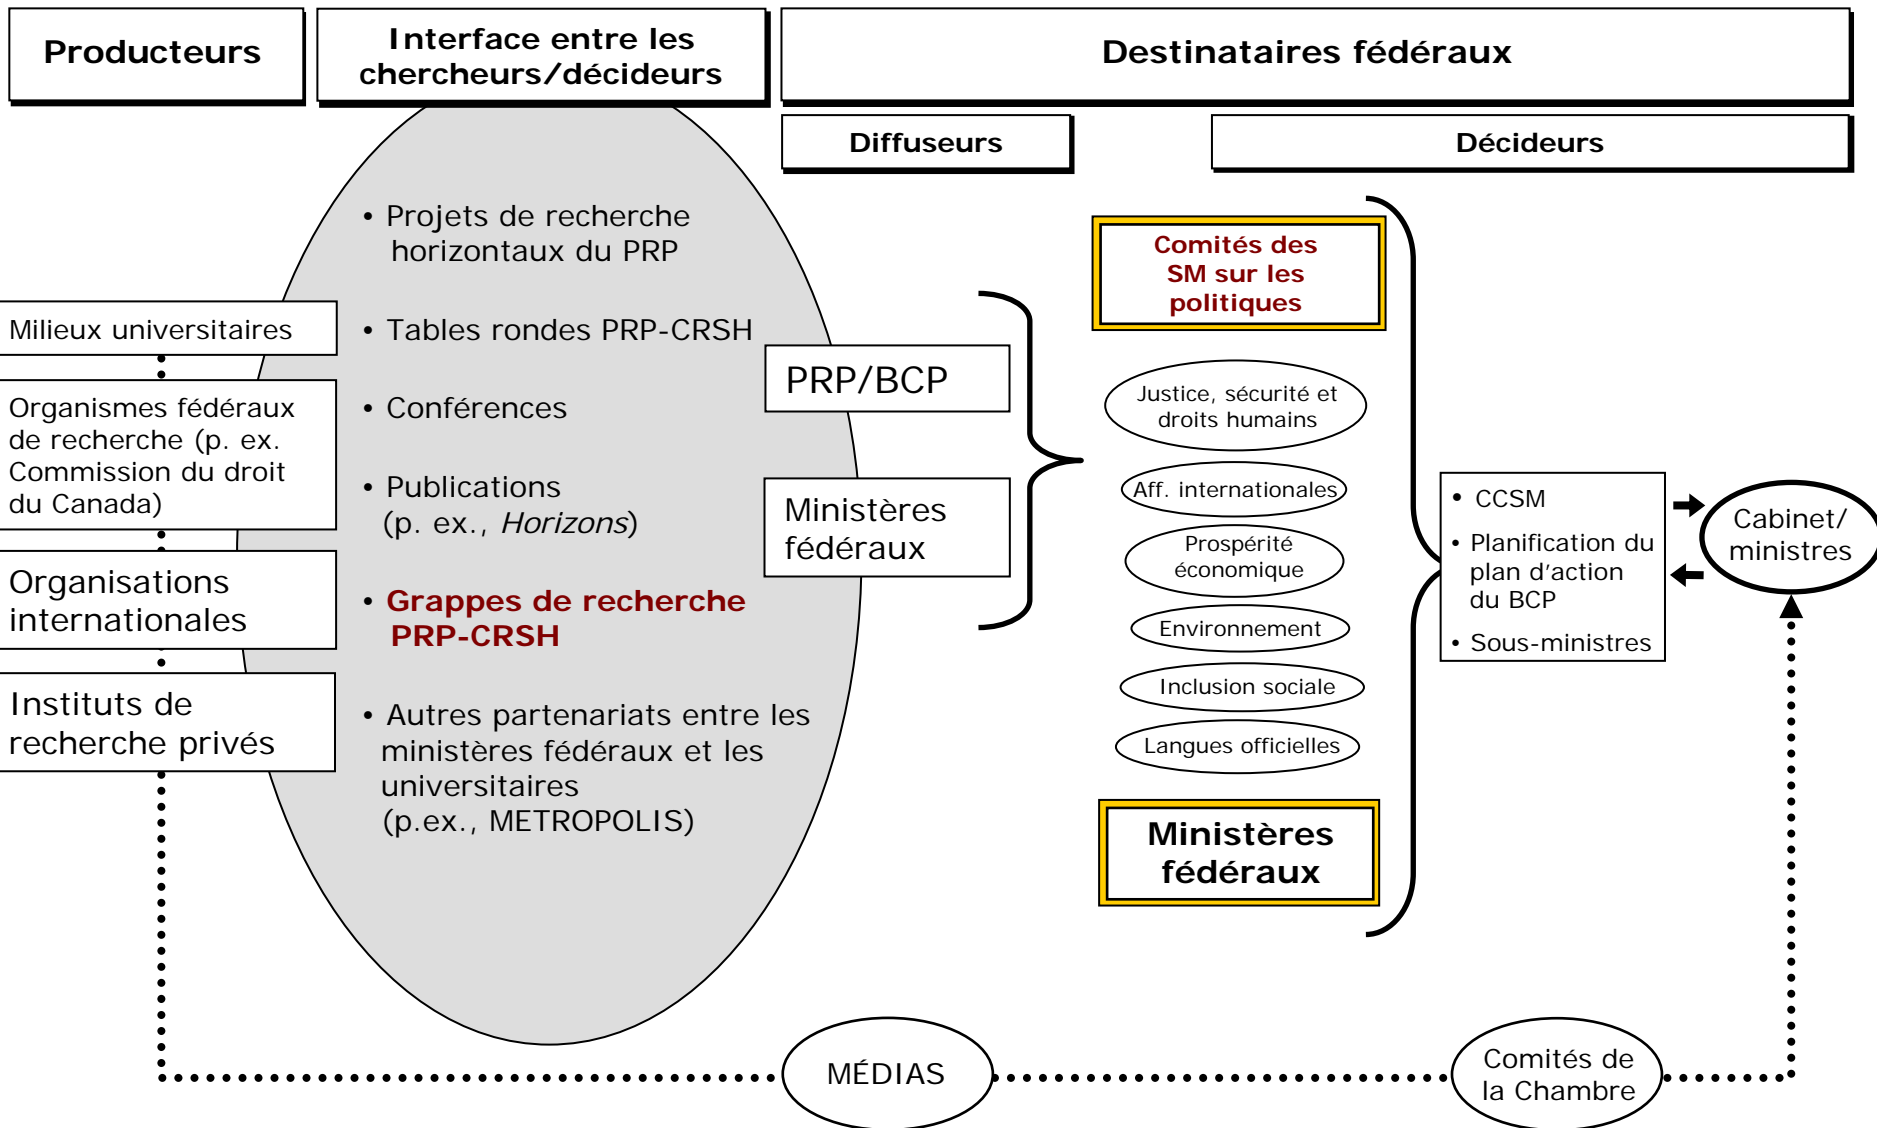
Producteurs

Interface entre les chercheurs/décideurs

Destinataires fédéraux

Diffuseurs

Décideurs

Milieux universitaires

Organismes fédéraux de recherche (p. ex. Commission du droit du Canada)

Organisations internationales

Instituts de recherche privés

• Projets de recherche horizontaux du PRP

• Tables rondes PRP-CRSH

• Conférences

• Publications (p. ex., *Horizons*)

• Grappes de recherche PRP-CRSH

• Autres partenariats entre les ministères fédéraux et les universitaires (p.ex., METROPOLIS)

PRP/BCP

Ministères fédéraux

Comités des SM sur les politiques

Justice, sécurité et droits humains

Aff. internationales

Prospérité économique

Environnement

Inclusion sociale

Langues officielles

Ministères fédéraux

• CCSM

• Planification du plan d'action du BCP

• Sous-ministres

Cabinet/ ministres

MÉDIAS

Comités de la Chambre